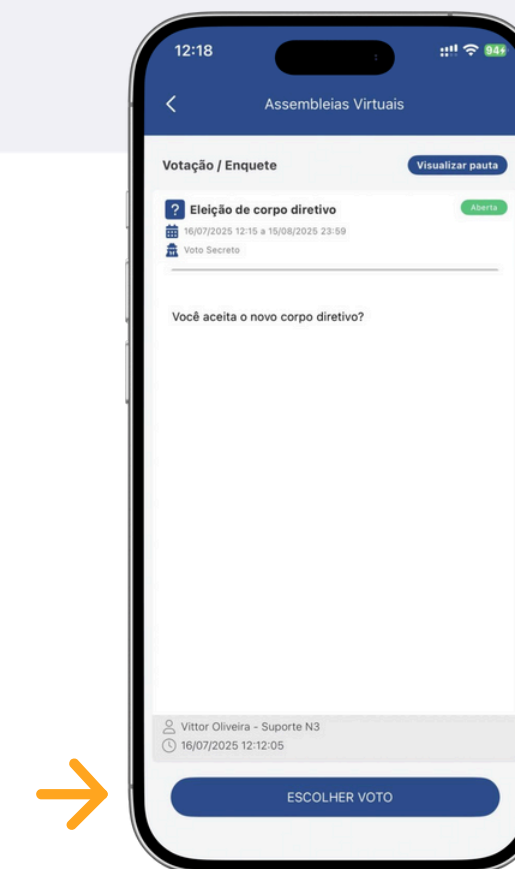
12:18

94

Assembleias Virtuais

Votação / Enquete

Visualizar pauta

Eleição de corpo diretivo

Aberta

16/07/2025 12:15 a 15/08/2025 23:59

Voto Secreto

Você aceita o novo corpo diretivo?

Vittor Oliveira - Suporte N3

16/07/2025 12:12:05

ESCOLHER VOTO